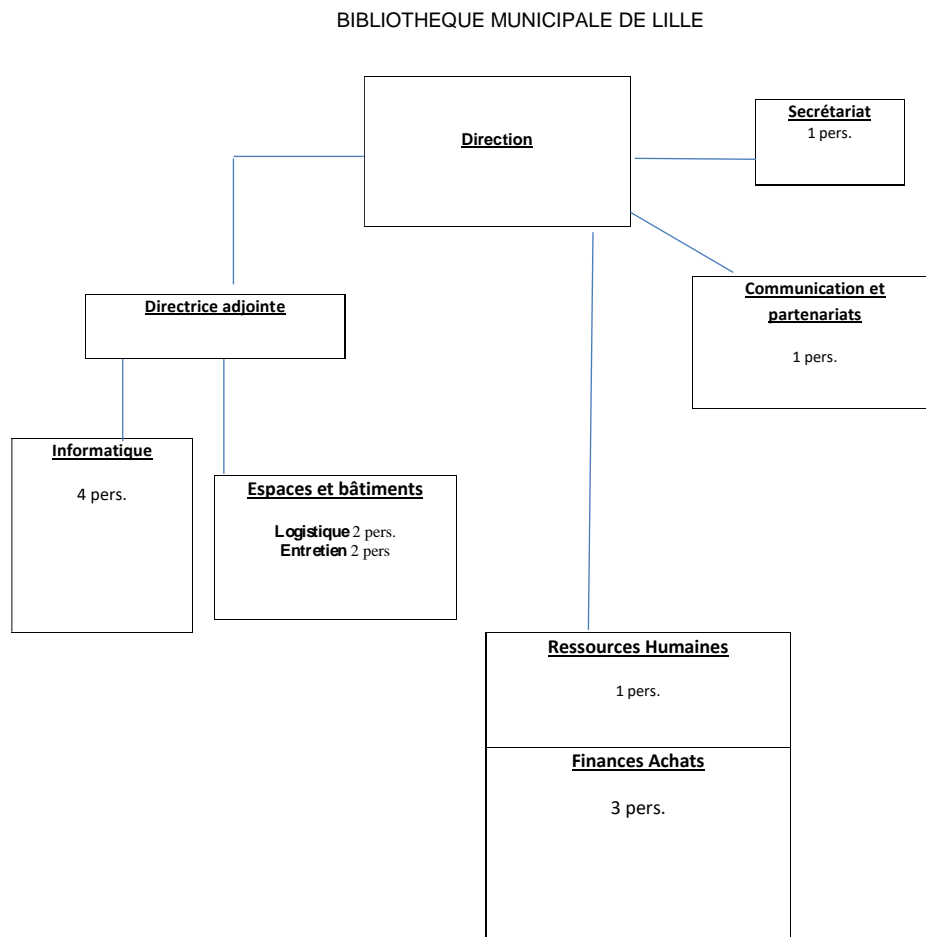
BIBLIOTHEQUE MUNICIPALE DE LILLE

Direction

Secrétariat
1 pers.

Directrice adjointe

Communication et partenariats

1 pers.

Informatique

4 pers.

Espaces et bâtiments

Logistique 2 pers.
Entretien 2 pers

Ressources Humaines

1 pers.

Finances Achats

3 pers.